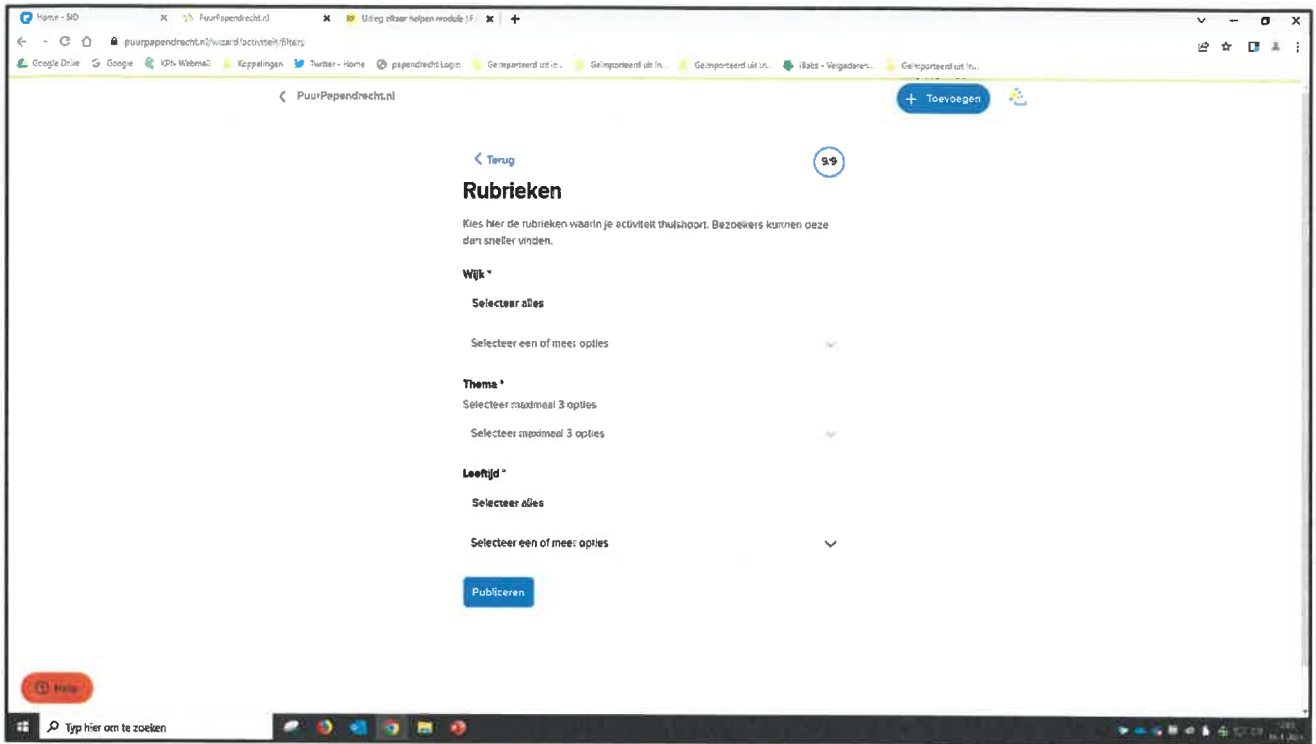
Home - SID
PuurPapendrecht.nl
Uitleg elkaar helpen module | F
puurpapendrecht.nl/wizard/activiteit/filters
Google Drive Google KPN Webmail Koppelingen Twitter - Home papendrecht Login Geïmporteerd uit In... Geïmporteerd uit In... Geïmporteerd uit In... iBabs - Vergaderen... Geïmporteerd uit In...

PuurPapendrecht.nl
+ Toevoegen

Terug
9/9

Rubrieken

Kies hier de rubrieken waarin je activiteit thuishoort. Bezoekers kunnen deze dan sneller vinden.

Wijk *
Selecteer alles
Selecteer een of meer opties

Thema *
Selecteer maximaal 3 opties
Selecteer maximaal 3 opties

Leeftijd *
Selecteer alles
Selecteer een of meer opties

Publiceren

Help

Typ hier om te zoeken